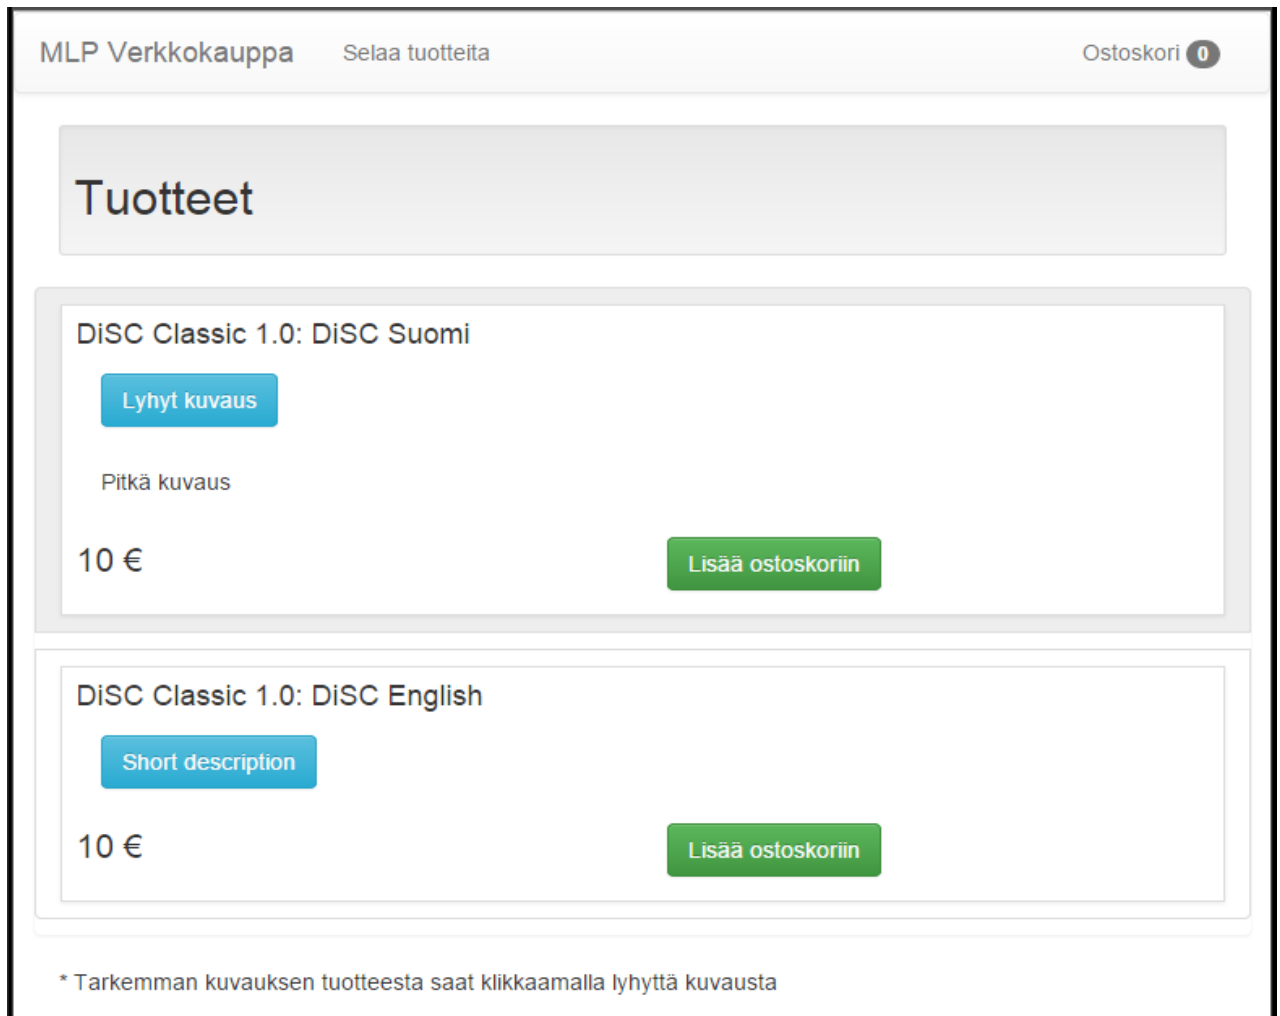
MLP Verkkokauppa Selaa tuotteita Ostoskori 0

Tuotteet

DiSC Classic 1.0: DiSC Suomi

Lyhyt kuvaus

Pitkä kuvaus

10 €

Lisää ostoskoriin

DiSC Classic 1.0: DiSC English

Short description

10 €

Lisää ostoskoriin

* Tarkemman kuvauksen tuotteesta saat klikkaamalla lyhyttä kuvausta